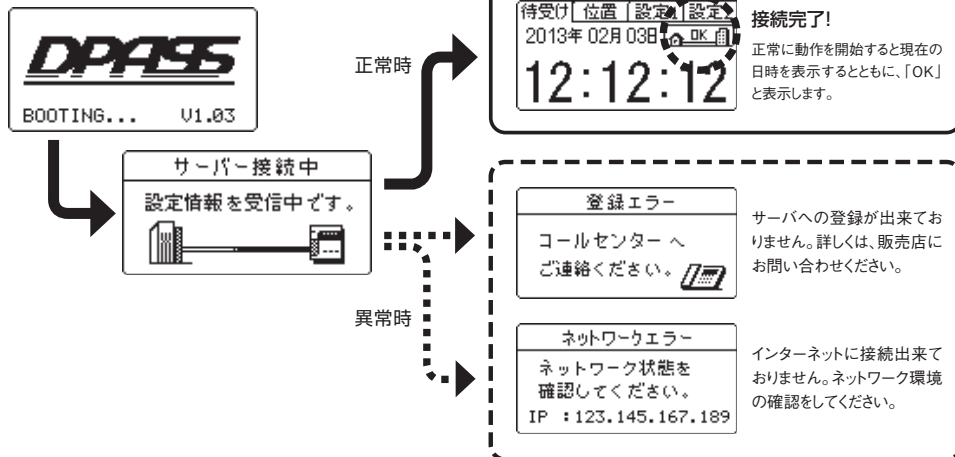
DPASS
BOOTING... V1.03

正常時

待受け 位置 設定 設定
2013年 02月 03日 OK
12:12:12

接続完了!
正常に動作を開始すると現在の日時を表示するとともに、「OK」と表示します。

サーバー接続中
設定情報を受信中です。

異常時

登録エラー
コールセンター へ
ご連絡ください。

サーバへの登録が出来ておりません。詳しくは、販売店にお問い合わせください。

ネットワークエラー
ネットワーク状態を
確認してください。
IP :123.145.167.189

インターネットに接続出来ておりません。ネットワーク環境の確認をしてください。